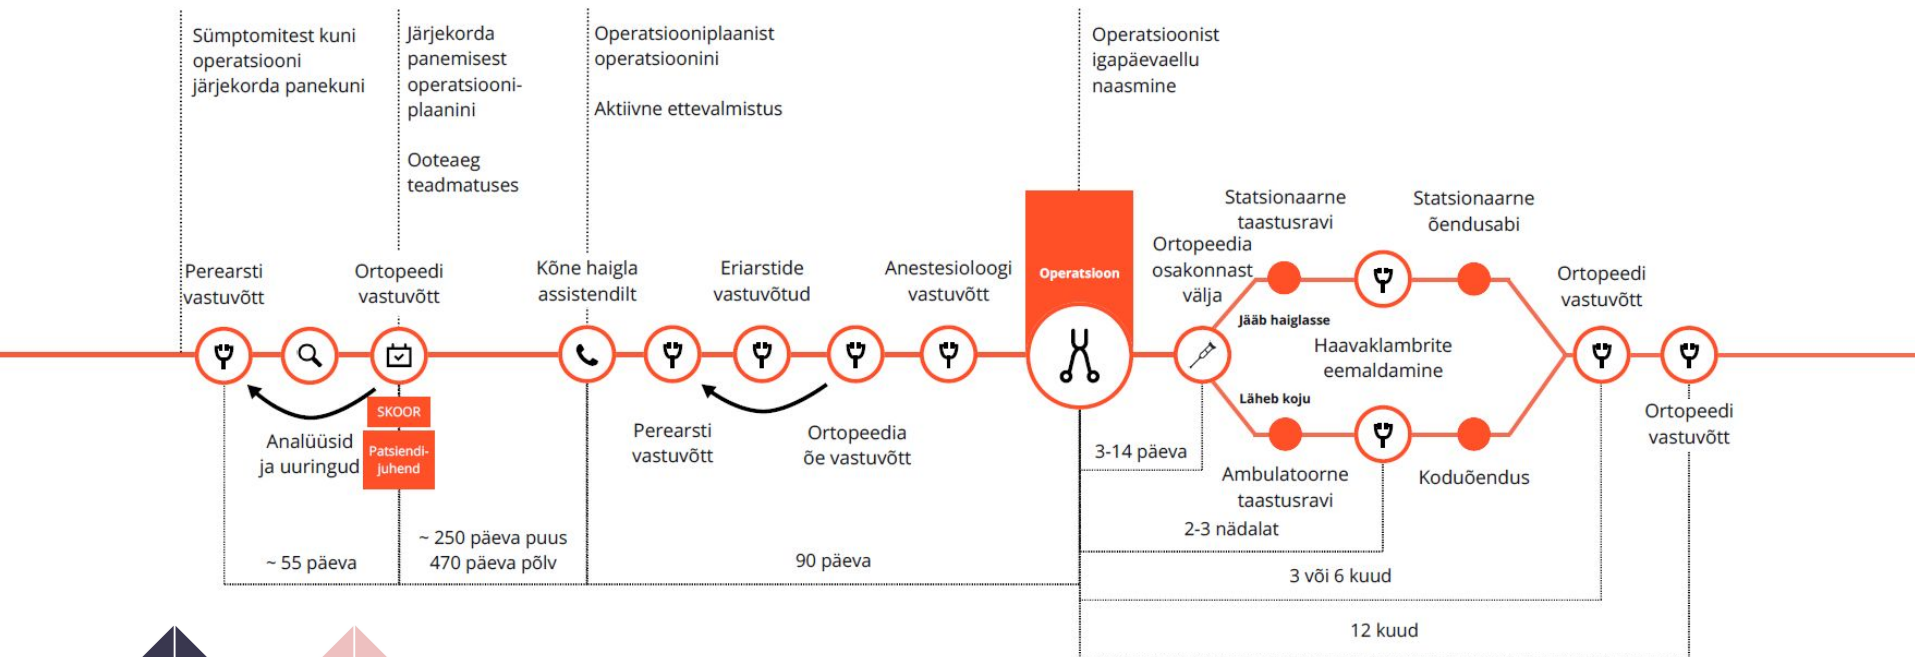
Sümptomitest kuni operatsiooni järjekorda panekuni

Järjekorda panemisest operatsiooniplaanini

Ooteaeg teadmatuses

Operatsiooniplaanist operatsioonini

Aktiivne ettevalmistus

Operatsioonist igapäevaellu naasmine

Perearsti vastuvõtt

Ortopeedi vastuvõtt

Kõne haigla assistendilt

Eriarstide vastuvõtud

Anestesioloogi vastuvõtt

Operatsioon

Ortopeedia osakonnast välja

Statsionaarne taastusravi

Statsionaarne õendusabi

Ortopeedi vastuvõtt

Jääb haiglasse

Haavaklambrite eemaldamine

Läheb koju

SKOOR

Patsiendi-juhend

Analüüsid ja uuringud

Perearsti vastuvõtt

Ortopeedia õe vastuvõtt

3-14 päeva

Ambulatoorne taastusravi

Koduõendus

Ortopeedi vastuvõtt

2-3 nädalat

~ 55 päeva

~ 250 päeva puus
470 päeva põlv

90 päeva

3 või 6 kuud

12 kuud